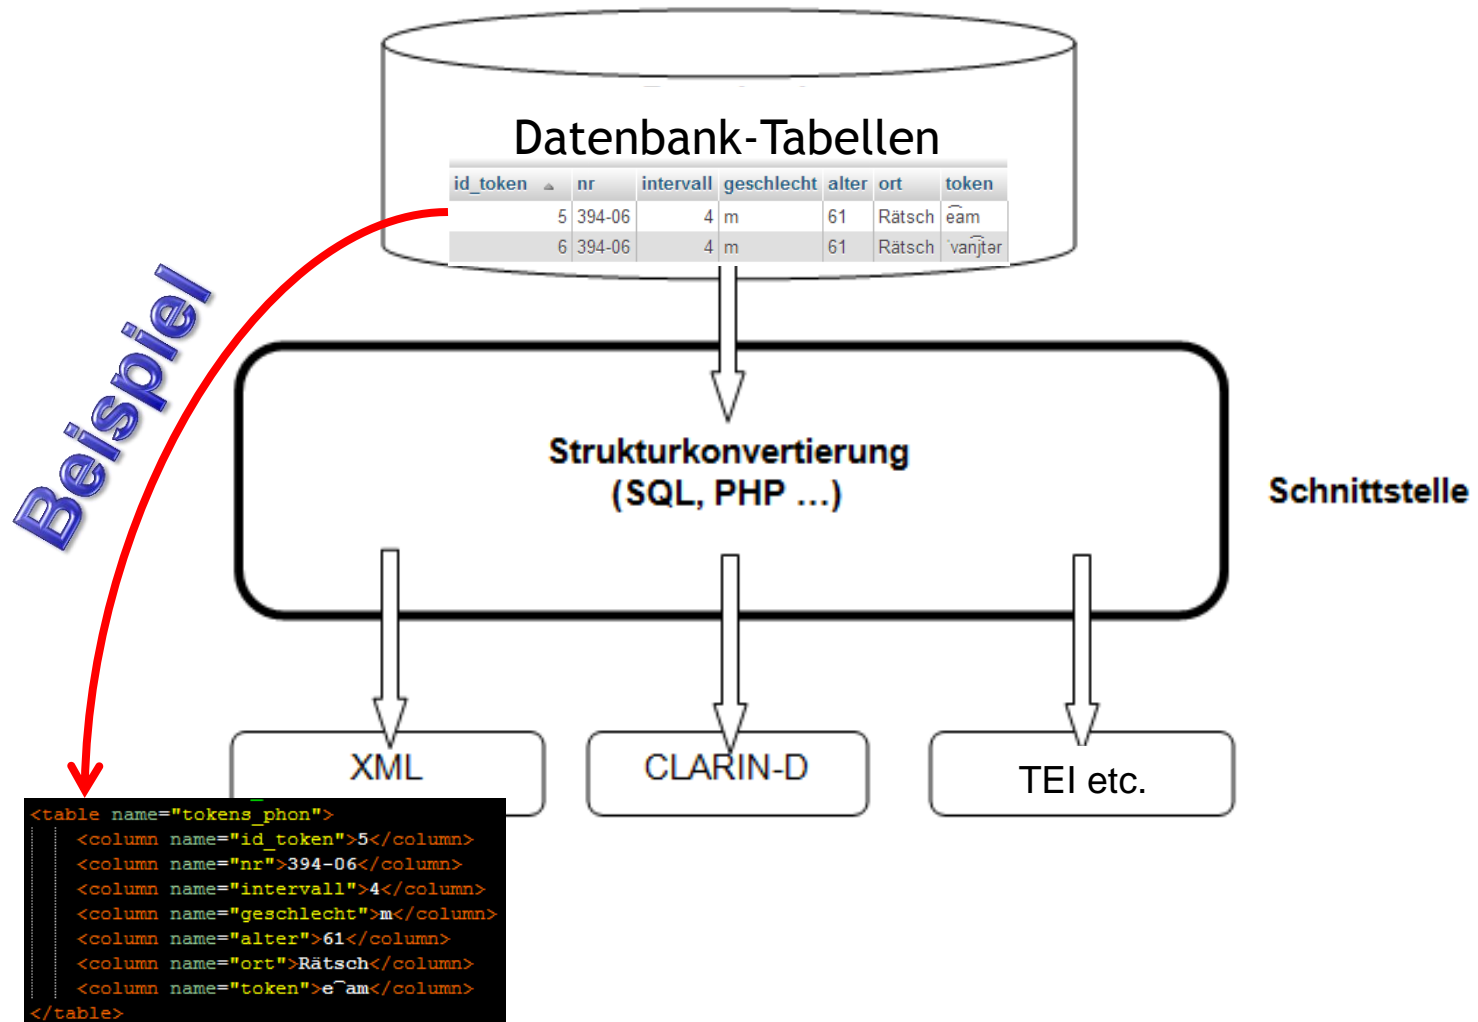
Datenbank-Tabellen

| id_token | nr | intervall | geschlecht | alter | ort | token |
|---|---|---|---|---|---|---|
| 5 | 394-06 | 4 | m | 61 | Rätsch | e͡am |
| 6 | 394-06 | 4 | m | 61 | Rätsch | ˈvanʤtər |

Beispiel

Strukturkonvertierung
(SQL, PHP ...)

Schnittstelle

XML

CLARIN-D

TEI etc.

<table name="tokens_phon">
<column name="id_token">5</column>
<column name="nr">394-06</column>
<column name="intervall">4</column>
<column name="geschlecht">m</column>
<column name="alter">61</column>
<column name="ort">Rätsch</column>
<column name="token">e͡am</column>
</table>